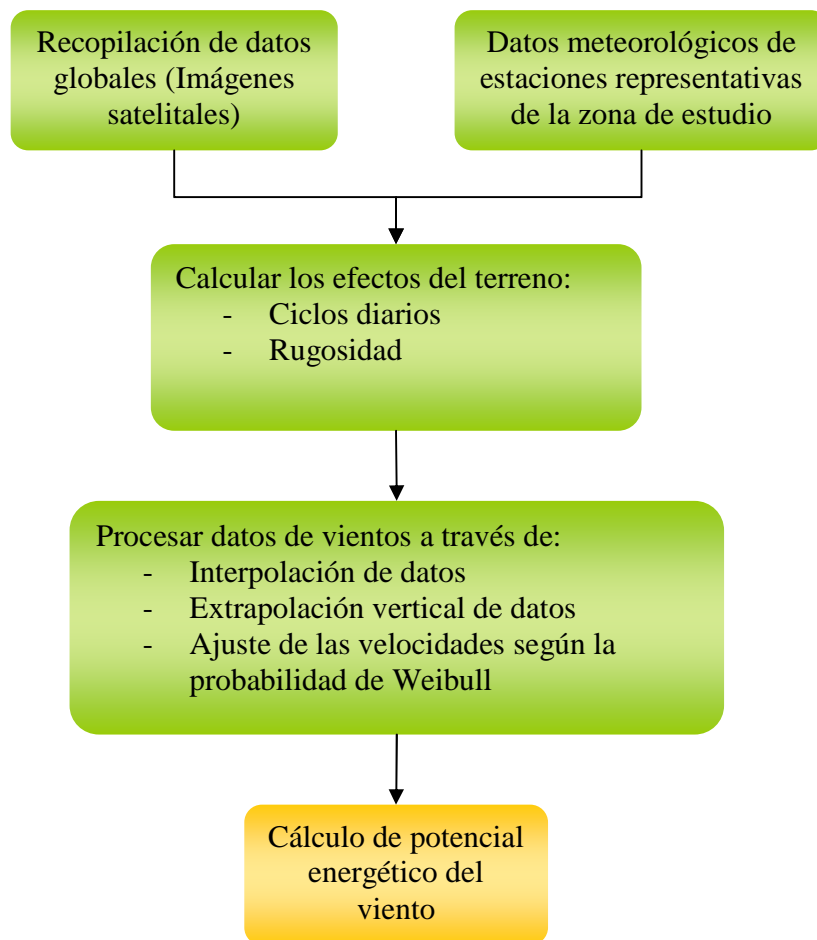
Recopilación de datos globales (Imágenes satelitales)

Datos meteorológicos de estaciones representativas de la zona de estudio

Calcular los efectos del terreno:
- Ciclos diarios
- Rugosidad

Procesar datos de vientos a través de:
- Interpolación de datos
- Extrapolación vertical de datos
- Ajuste de las velocidades según la probabilidad de Weibull

Cálculo de potencial energético del viento